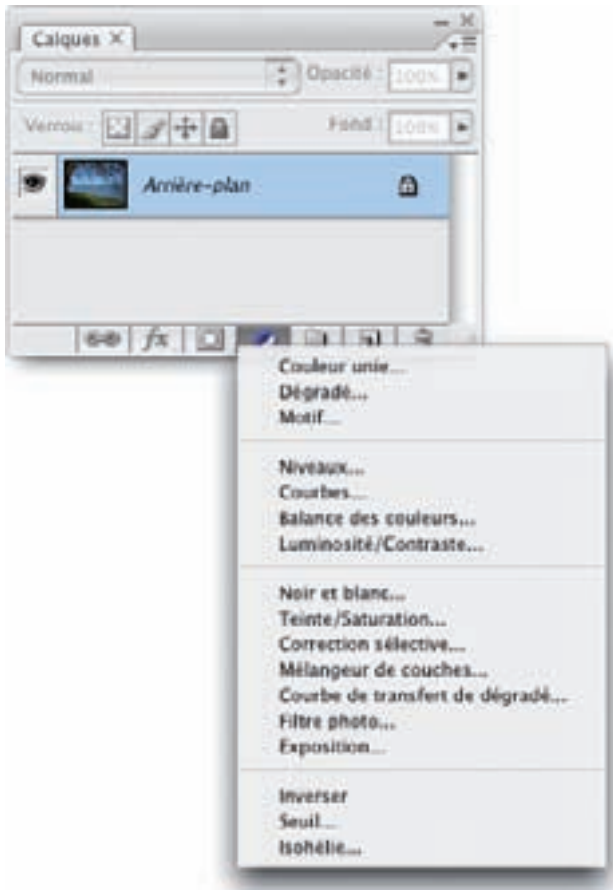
Calques ×

Normal

Opacité : 100%

Verrou :

Fond : 100%

Arrière-plan

fx

Couleur unie...
Dégradé...
Motif...

Niveaux...
Courbes...
Balance des couleurs...
Luminosité/Contraste...

Noir et blanc...
Teinte/Saturation...
Correction sélective...
Mélangeur de couches...
Courbe de transfert de dégradé...
Filtre photo...
Exposition...

Inverser
Seuil...
Isohélie...